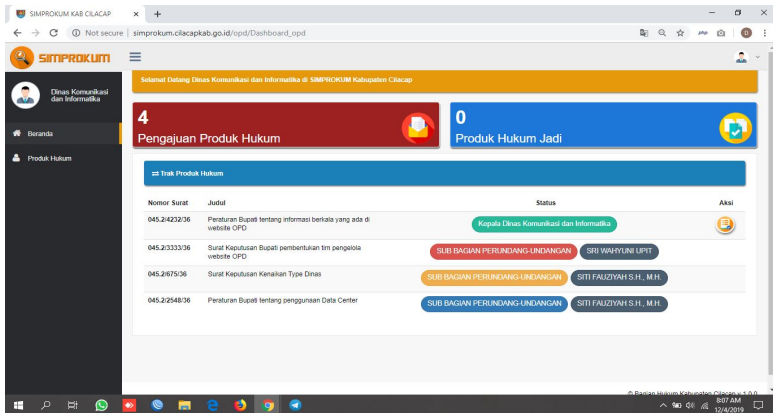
SIMPROKUM KAB CILACAP × +

Not secure | simprokum.cilacapkab.go.id/opd/Dashboard_opd

SIMPROKUM

Dinas Komunikasi dan Informatika

Beranda

Produk Hukum

Selamat Datang Dinas Komunikasi dan Informatika di SIMPROKUM Kabupaten Cilacap

4
Pengajuan Produk Hukum

0
Produk Hukum Jadi

⇄ Trak Produk Hukum

| Nomor Surat | Judul | Status | Aksi |
|---|---|---|---|
| 045.2/4232/36 | Peraturan Bupati tentang informasi berkala yang ada di website OPD | Kepala Dinas Komunikasi dan Informatika | |
| 045.2/3333/36 | Surat Keputusan Bupati pembentukan tim pengelola website OPD | SUB BAGIAN PERUNDANG-UNDANGAN SRI WAHYUNI UPIT | |
| 045.2/675/36 | Surat Keputusan Kenaikan Type Dinas | SUB BAGIAN PERUNDANG-UNDANGAN SITI FAUZIYAH S.H., M.H. | |
| 045.2/2548/36 | Peraturan Bupati tentang penggunaan Data Center | SUB BAGIAN PERUNDANG-UNDANGAN SITI FAUZIYAH S.H., M.H. | |

© Bagian Hukum Kabupaten Cilacap v 1.0.0

8:07 AM
12/4/2019